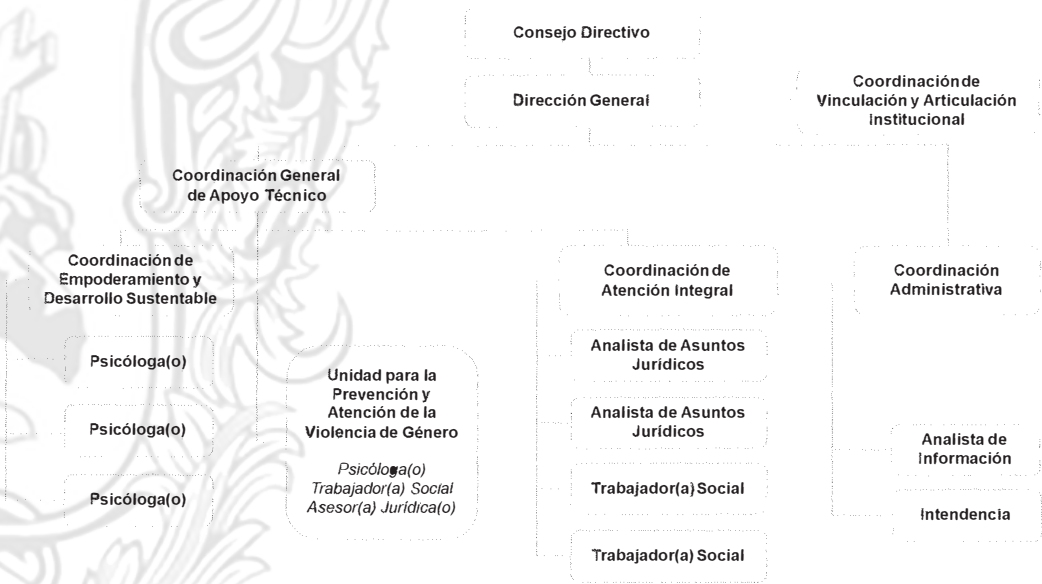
Consejo Directivo

Dirección General

Coordinación de Vinculación y Articulación Institucional

Coordinación General de Apoyo Técnico

Coordinación de Empoderamiento y Desarrollo Sustentable

Psicóloga(o)

Psicóloga(o)

Psicóloga(o)

Unidad para la Prevención y Atención de la Violencia de Género

Psicóloga(o)
Trabajador(a) Social
Asesor(a) Jurídica(o)

Coordinación de Atención Integral

Analista de Asuntos Jurídicos

Analista de Asuntos Jurídicos

Trabajador(a) Social

Trabajador(a) Social

Coordinación Administrativa

Analista de Información

Intendencia